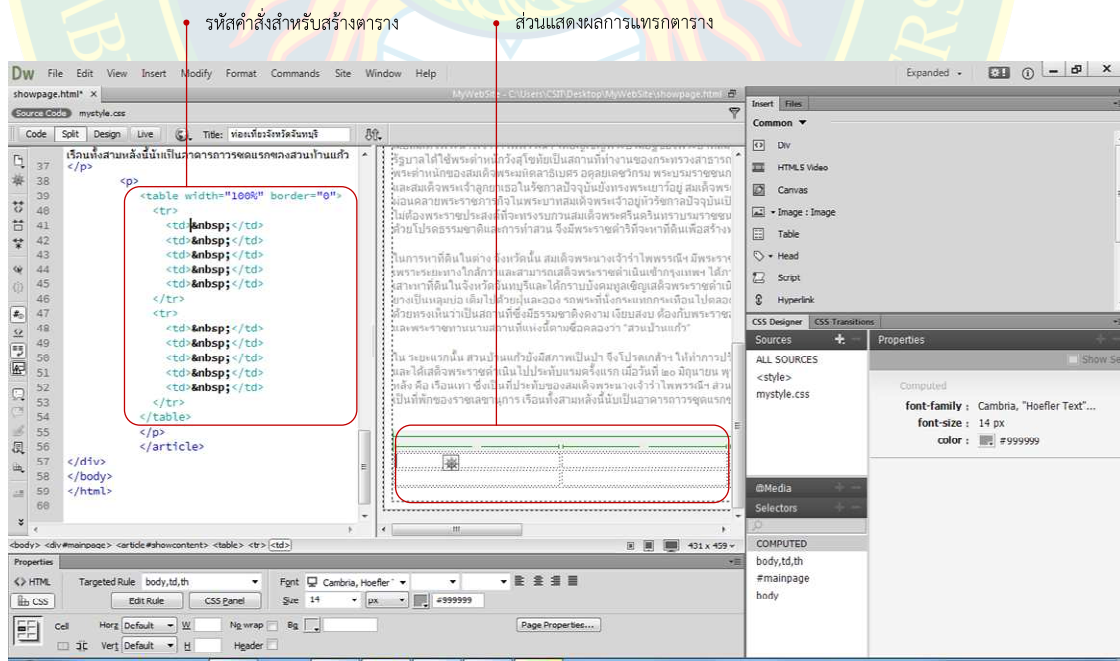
รหัสคำสั่งสำหรับสร้างตาราง

ส่วนแสดงผลการแทรกตาราง

Dw File Edit View Insert Modify Format Commands Site Window Help

Expanded

showpage.html* ×

MyWebSite - C:\Users\CSIT\Desktop\MyWebSite\showpage.html

Source Code mystyle.css

Code Split Design Live Title: ท่องเที่ยวจังหวัดจันทบุรี

37 เรือนทั้งสามหลังนี้นั้นเป็นอาคารการชดแรกของสวนบ้านแก้ว
38 </p>
39 <p>
40 <table width="100%" border="0">
41 <tr>
42 <td>&nbsp;</td>
43 <td>&nbsp;</td>
44 <td>&nbsp;</td>
45 <td>&nbsp;</td>
46 <td>&nbsp;</td>
47 </tr>
48 <tr>
49 <td>&nbsp;</td>
50 <td>&nbsp;</td>
51 <td>&nbsp;</td>
52 <td>&nbsp;</td>
53 <td>&nbsp;</td>
54 </tr>
55 </table>
56 </p>
57 </article>
58 </div>
59 </body>
60 </html>

Insert Files

Common

Div
HTML5 Video
Canvas
Image : Image
Table
Head
Script
Hyperlink

CSS Designer CSS Transitions

Sources
ALL SOURCES
<style>
mystyle.css

Properties
Show Set
Computed
font-family : Cambria, "Hoefler Text"...
font-size : 14 px
color : #999999

@Media
Selectors
COMPUTED
body,td,th
#mainpage
body

<body> <div#mainpage> <article#showcontent> <table> <tr> <td>

431 x 459

Properties

<> HTML Targeted Rule body,td,th Font Cambria, Hoefler
CSS Edit Rule CSS Panel Size 14 px #999999

Cell Horz Default W No wrap Bg Page Properties...
Vert Default H Header